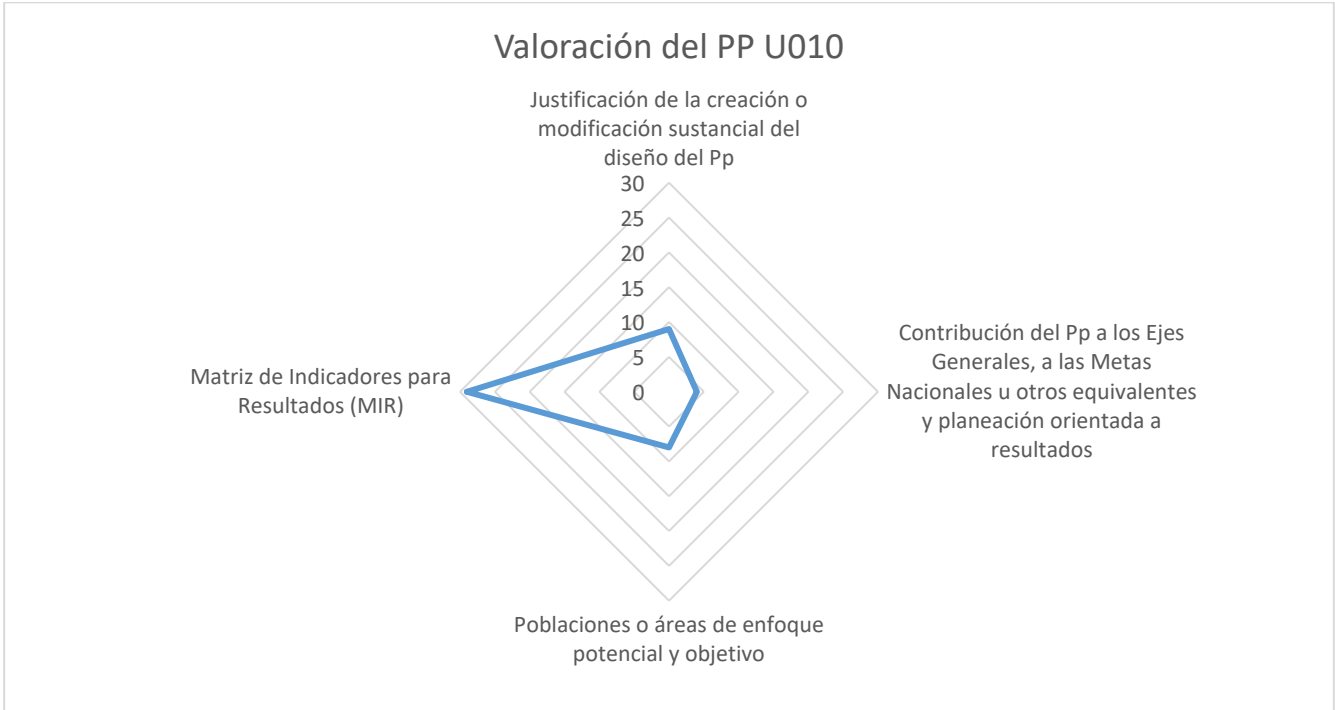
Valoración del PP U010

Justificación de la creación o modificación sustancial del diseño del Pp

30
25
20
15
10
5
0

Contribución del Pp a los Ejes Generales, a las Metas Nacionales u otros equivalentes y planeación orientada a resultados

Poblaciones o áreas de enfoque potencial y objetivo

Matriz de Indicadores para Resultados (MIR)